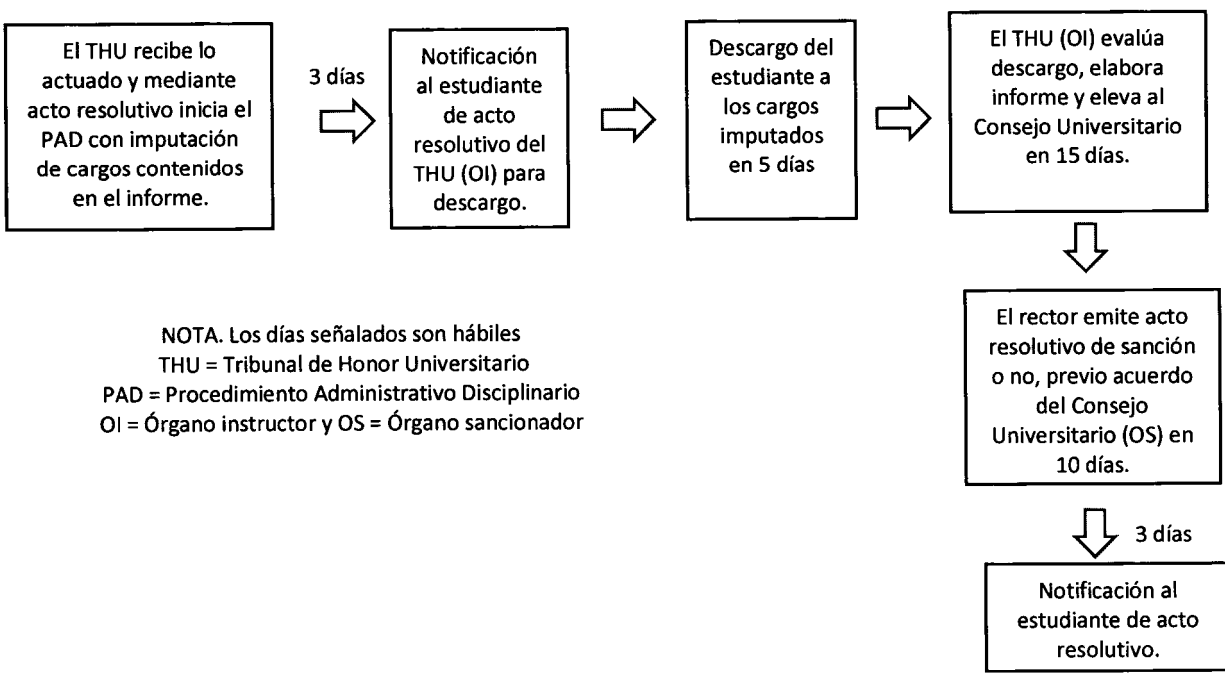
El THU recibe lo actuado y mediante acto resolutivo inicia el PAD con imputación de cargos contenidos en el informe.

3 días

Notificación al estudiante de acto resolutivo del THU (OI) para descargo.

Descargo del estudiante a los cargos imputados en 5 días

El THU (OI) evalúa descargo, elabora informe y eleva al Consejo Universitario en 15 días.

El rector emite acto resolutivo de sanción o no, previo acuerdo del Consejo Universitario (OS) en 10 días.

3 días

Notificación al estudiante de acto resolutivo.

NOTA. Los días señalados son hábiles
THU = Tribunal de Honor Universitario
PAD = Procedimiento Administrativo Disciplinario
OI = Órgano instructor y OS = Órgano sancionador